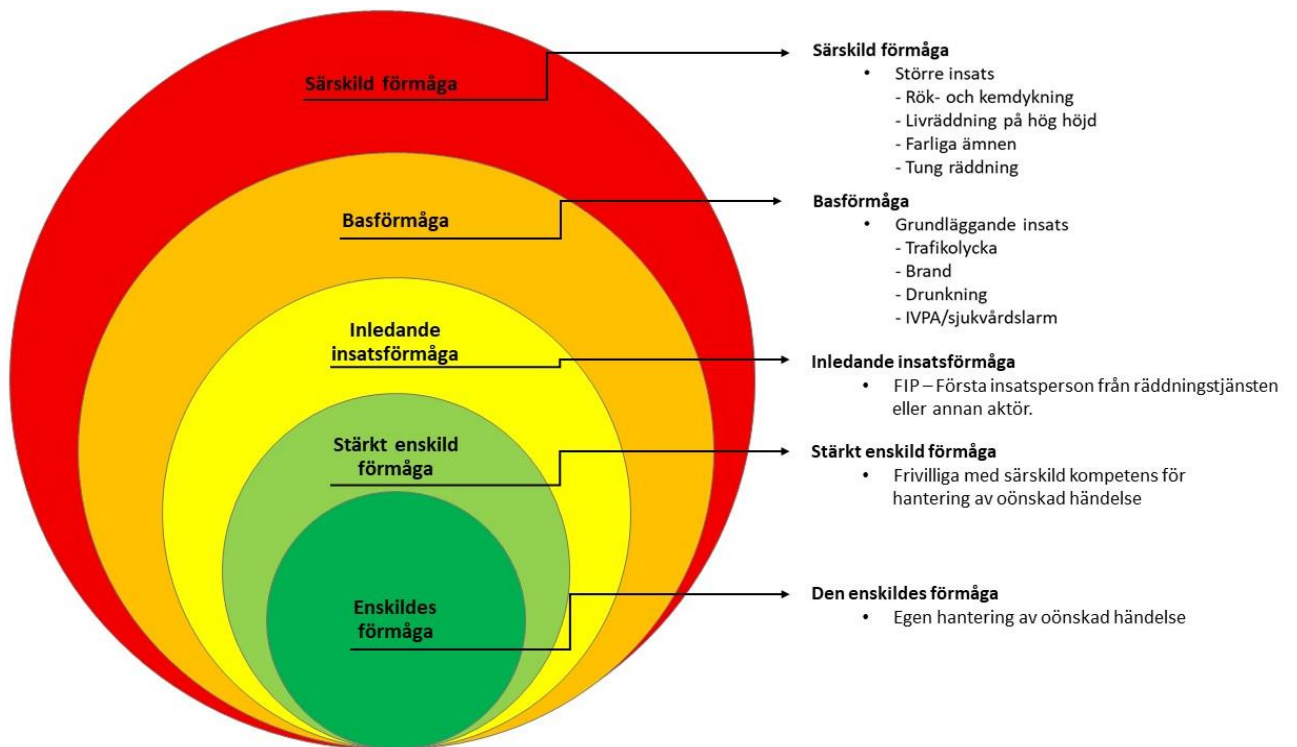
Särskild förmåga

Basförmåga

Inledande insatsförmåga

Stärkt enskild förmåga

Enskildes förmåga

Särskild förmåga
• Större insats
- Rök- och kemdykning
- Livräddning på hög höjd
- Farliga ämnen
- Tung räddning

Basförmåga
• Grundläggande insats
- Trafikolycka
- Brand
- Drunkning
- IVPA/sjukvårdslarm

Inledande insatsförmåga
• FIP – Första insatsperson från räddningstjänsten eller annan aktör.

Stärkt enskild förmåga
• Frivilliga med särskild kompetens för hantering av oönskad händelse

Den enskildes förmåga
• Egen hantering av oönskad händelse